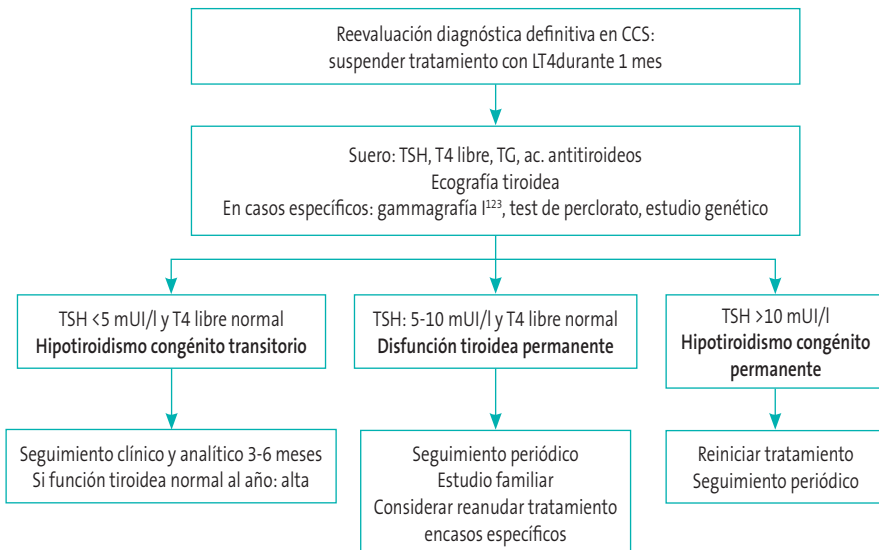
Reevaluación diagnóstica definitiva en CCS:
suspender tratamiento con LT4durante 1 mes

Suero: TSH, T4 libre, TG, ac. antitiroideos
Ecografía tiroidea
En casos específicos: gammagrafía I$^{123}$, test de perclorato, estudio genético

TSH <5 mUI/l y T4 libre normal
**Hipotiroidismo congénito transitorio**

TSH: 5-10 mUI/l y T4 libre normal
**Disfunción tiroidea permanente**

TSH >10 mUI/l
**Hipotiroidismo congénito permanente**

Seguimiento clínico y analítico 3-6 meses
Si función tiroidea normal al año: alta

Seguimiento periódico
Estudio familiar
Considerar reanudar tratamiento encasos específicos

Reiniciar tratamiento
Seguimiento periódico